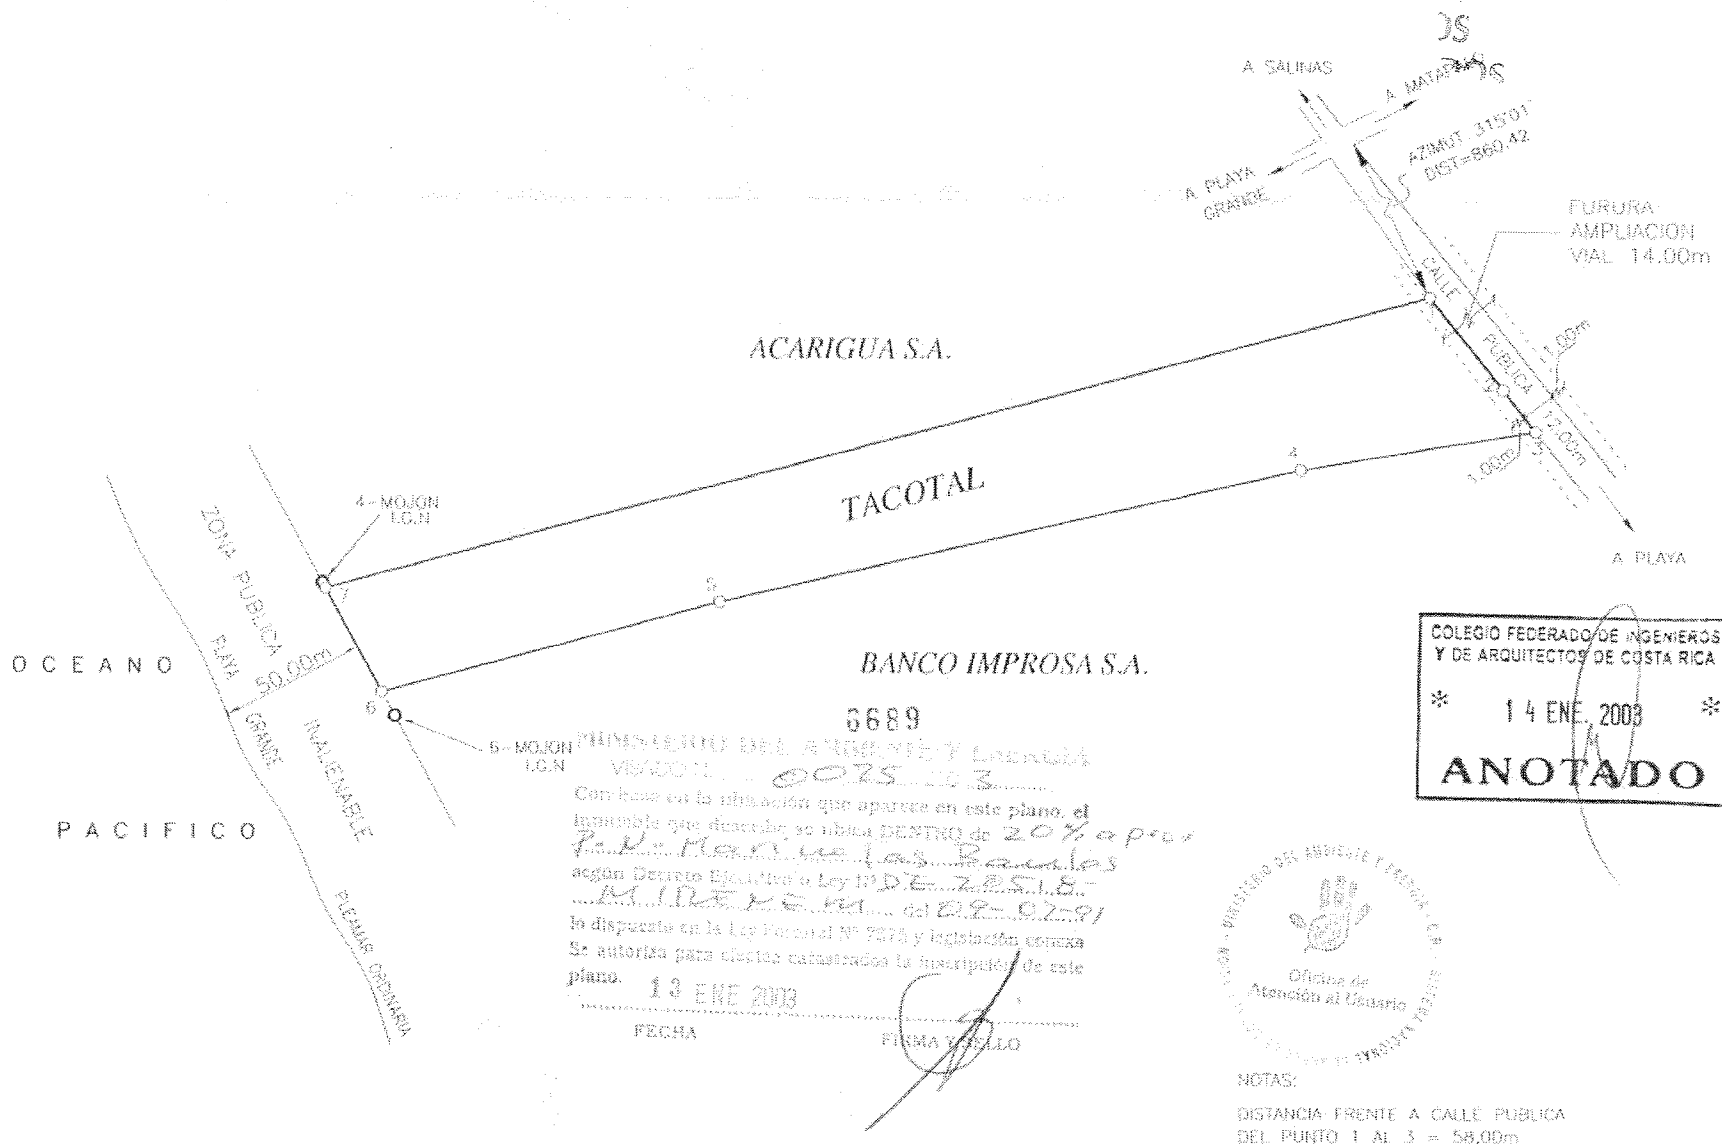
A SALINAS
A MATAPALO
A PLAYA GRANDE
AZIMUT 315°01'
DIST=860.42
CALLE PUBLICA
FURURA AMPLIACION VIAL 14.00m
1.00m
12.00m
1.00m
A PLAYA

ACARIGUA S.A.

TACOTAL

4-MOJON I.G.N
4
5
6
5-MOJON I.G.N

OCEANO PACIFICO
ZONA PUBLICA
PLAYA GRANDE
50.00m
INALIENABLE
PLEMAR ORDINARIA

BANCO IMPROSA S.A.

COLEGIO FEDERADO DE INGENIEROS Y DE ARQUITECTOS DE COSTA RICA
* 14 ENE. 2003 *
ANOTADO

6689
MINISTERIO DEL AMBIENTE Y ENERGIA
VISADO N.° 0075-03
Con base en la ubicación que aparece en este plano, el inmueble que describe se ubica DENTRO de 20% aprox P.N. Marino las Baulas
según Decreto Ejecutivo o Ley N° DE 20518 MIRENEM del 09-07-91
lo dispuesto en la Ley Forestal N° 7174 y legislación conexa
Se autoriza para efectos catastrales la inscripción de este plano.
13 ENE 2003
FECHA
FIRMA Y SELLO

MINISTERIO DEL AMBIENTE Y ENERGIA
Oficina de Atención al Usuario

NOTAS:
DISTANCIA FRENTE A CALLE PUBLICA DEL PUNTO 1 AL 3 = 58.00m